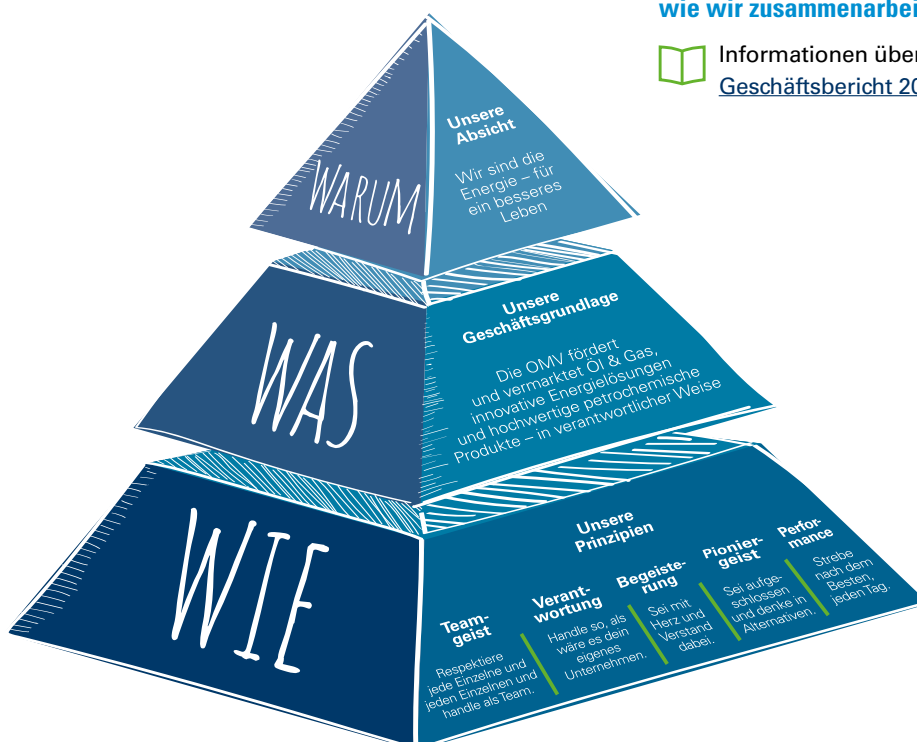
wie wir zusammenarbei

Informationen über
Geschäftsbericht 20

WARUM

Unsere Absicht

Wir sind die Energie – für ein besseres Leben

WAS

Unsere Geschäftsgrundlage

Die OMV fördert und vermarktet Öl & Gas, innovative Energielösungen und hochwertige petrochemische Produkte – in verantwortlicher Weise

WIE

Unsere Prinzipien

Teamgeist

Respektiere jede Einzelne und jeden Einzelnen und handle als Team.

Verantwortung

Handle so, als wäre es dein eigenes Unternehmen.

Begeisterung

Sei mit Herz und Verstand dabei.

Pioniergeist

Sei aufgeschlossen und denke in Alternativen.

Performance

Strebe nach dem Besten, jeden Tag.